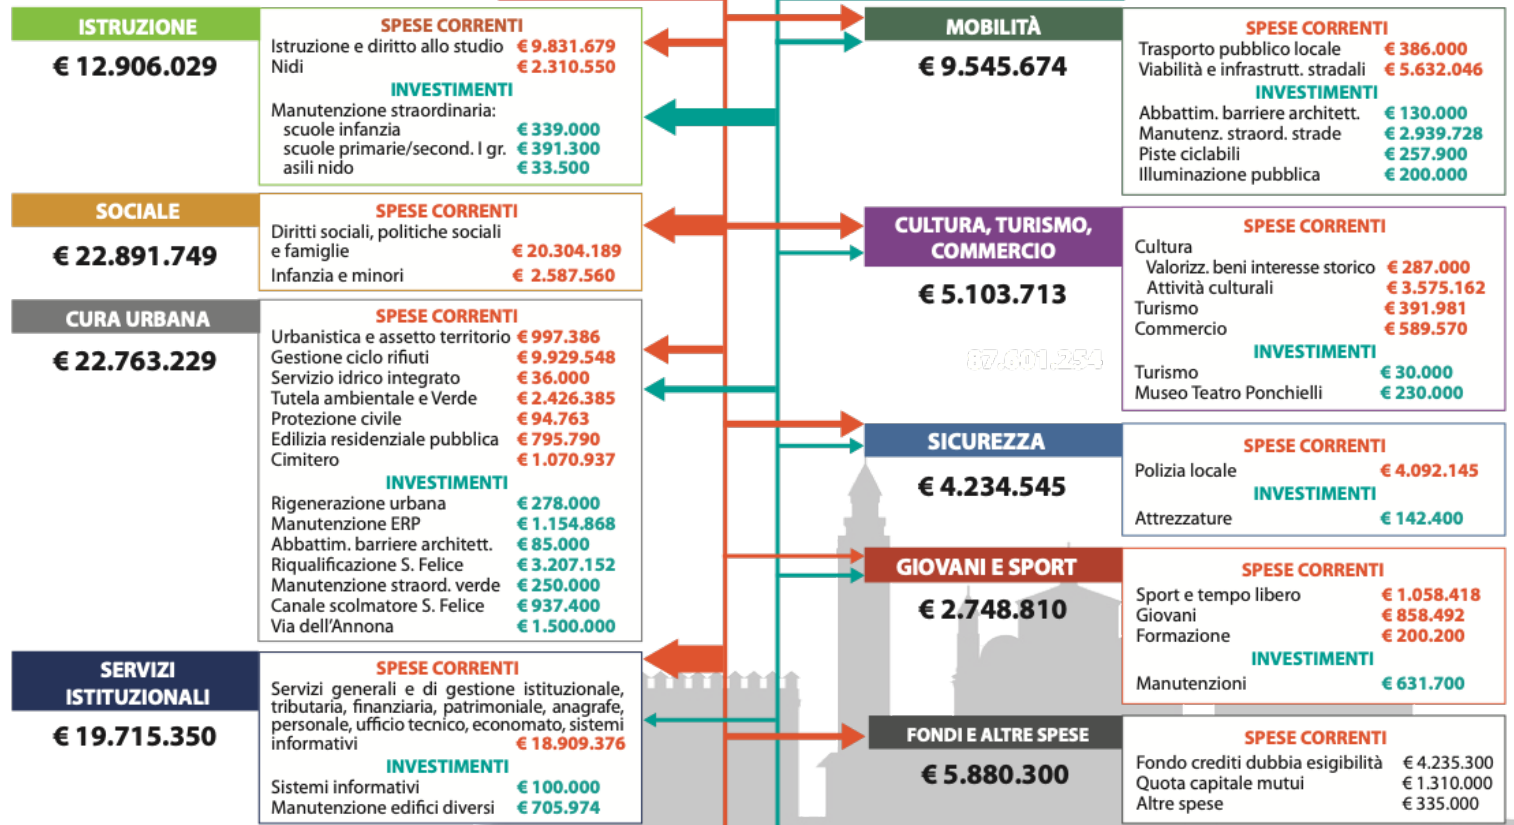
ISTRUZIONE
€ 12.906.029

SPESE CORRENTI
Istruzione e diritto allo studio € 9.831.679
Nidi € 2.310.550
INVESTIMENTI
Manutenzione straordinaria:
scuole infanzia € 339.000
scuole primarie/second. I gr. € 391.300
asili nido € 33.500

SOCIALE
€ 22.891.749

SPESE CORRENTI
Diritti sociali, politiche sociali e famiglie € 20.304.189
Infanzia e minori € 2.587.560

CURA URBANA
€ 22.763.229

SPESE CORRENTI
Urbanistica e assetto territorio € 997.386
Gestione ciclo rifiuti € 9.929.548
Servizio idrico integrato € 36.000
Tutela ambientale e Verde € 2.426.385
Protezione civile € 94.763
Edilizia residenziale pubblica € 795.790
Cimitero € 1.070.937
INVESTIMENTI
Rigenerazione urbana € 278.000
Manutenzione ERP € 1.154.868
Abbattim. barriere architett. € 85.000
Riqualificazione S. Felice € 3.207.152
Manutenzione straord. verde € 250.000
Canale scolmatore S. Felice € 937.400
Via dell'Annona € 1.500.000

SERVIZI ISTITUZIONALI
€ 19.715.350

SPESE CORRENTI
Servizi generali e di gestione istituzionale, tributaria, finanziaria, patrimoniale, anagrafe, personale, ufficio tecnico, economato, sistemi informativi € 18.909.376
INVESTIMENTI
Sistemi informativi € 100.000
Manutenzione edifici diversi € 705.974

MOBILITÀ
€ 9.545.674

SPESE CORRENTI
Trasporto pubblico locale € 386.000
Viabilità e infrastrutt. stradali € 5.632.046
INVESTIMENTI
Abbattim. barriere architett. € 130.000
Manutenz. straord. strade € 2.939.728
Piste ciclabili € 257.900
Illuminazione pubblica € 200.000

CULTURA, TURISMO, COMMERCIO
€ 5.103.713

87.001.254

SPESE CORRENTI
Cultura
Valorizz. beni interesse storico € 287.000
Attività culturali € 3.575.162
Turismo € 391.981
Commercio € 589.570
INVESTIMENTI
Turismo € 30.000
Museo Teatro Ponchielli € 230.000

SICUREZZA
€ 4.234.545

SPESE CORRENTI
Polizia locale € 4.092.145
INVESTIMENTI
Attrezzature € 142.400

GIOVANI E SPORT
€ 2.748.810

SPESE CORRENTI
Sport e tempo libero € 1.058.418
Giovani € 858.492
Formazione € 200.200
INVESTIMENTI
Manutenzioni € 631.700

FONDI E ALTRE SPESE
€ 5.880.300

SPESE CORRENTI
Fondo crediti dubbia esigibilità € 4.235.300
Quota capitale mutui € 1.310.000
Altre spese € 335.000